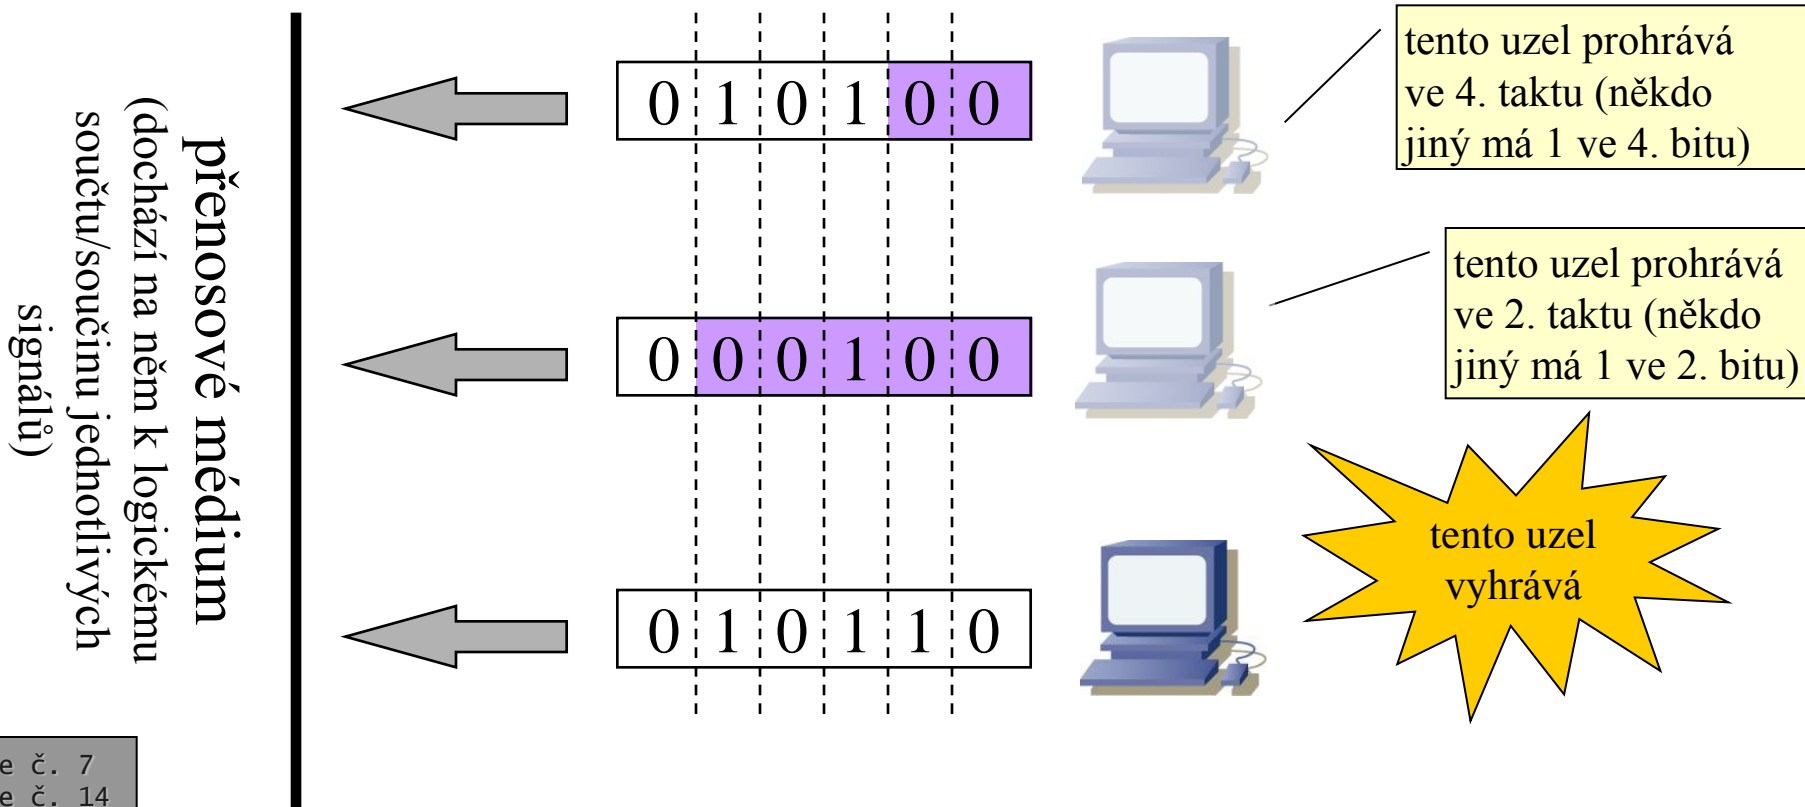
přenosové médium
(dochází na něm k logickému součtu/součinu jednotlivých signálů)

| 0 | 1 | 0 | 1 | 0 | 0 |
|---|---|---|---|---|---|

tento uzel prohrává ve 4. taktu (někdo jiný má 1 ve 4. bitu)

| 0 | 0 | 0 | 1 | 0 | 0 |
|---|---|---|---|---|---|

tento uzel prohrává ve 2. taktu (někdo jiný má 1 ve 2. bitu)

| 0 | 1 | 0 | 1 | 1 | 0 |
|---|---|---|---|---|---|

tento uzel vyhrává

e č. 7
e č. 14